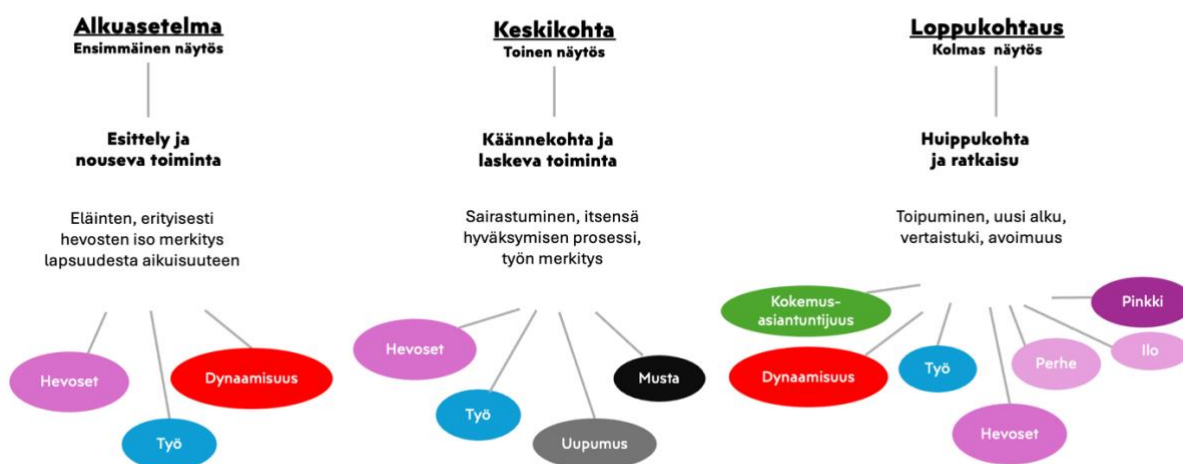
Alkuasetelma
Ensimmäinen näytös

Esittely ja nouseva toiminta

Eläinten, erityisesti hevosten iso merkitys lapsuudesta aikuisuuteen

Hevoset

Työ

Dynaamisuus

Keskikohta
Toinen näytös

Käännekohta ja laskeva toiminta

Sairastuminen, itsensä hyväksymisen prosessi, työn merkitys

Hevoset

Työ

Uupumus

Musta

Loppukohtaus
Kolmas näytös

Huippukohta ja ratkaisu

Toipuminen, uusi alku, vertaistuki, avoimuus

Kokemus-asiantuntijuus

Dynaamisuus

Työ

Hevoset

Perhe

Ilo

Pinkki